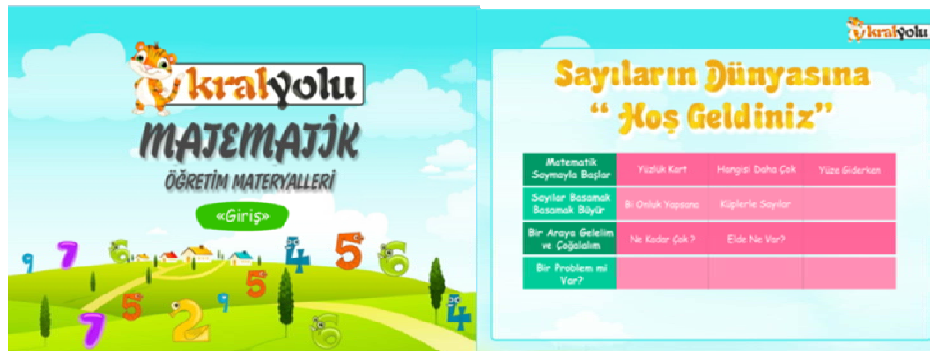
kralyolu
MATEMATİK
ÖĞRETİM MATERYALLERİ
«Giriş»

9 7 6 4 5 6 5 5 2 9 7 6 4

kralyolu
Sayıların Dünyasına
" Hoş Geldiniz"

| Matematik Saymayla Başlar | Yüzlük Kart | Hangisi Daha Çok | Yüze Giderken |
|---|---|---|---|
| Sayılar Basamak Basamak Büyür | Bir Onluk Yapsana | Küplerle Sayılar | |
| Bir Araya Gelelim ve Çoğalalım | Ne Kadar Çok ? | Elde Ne Var? | |
| Bir Problem mi Var? | | | |